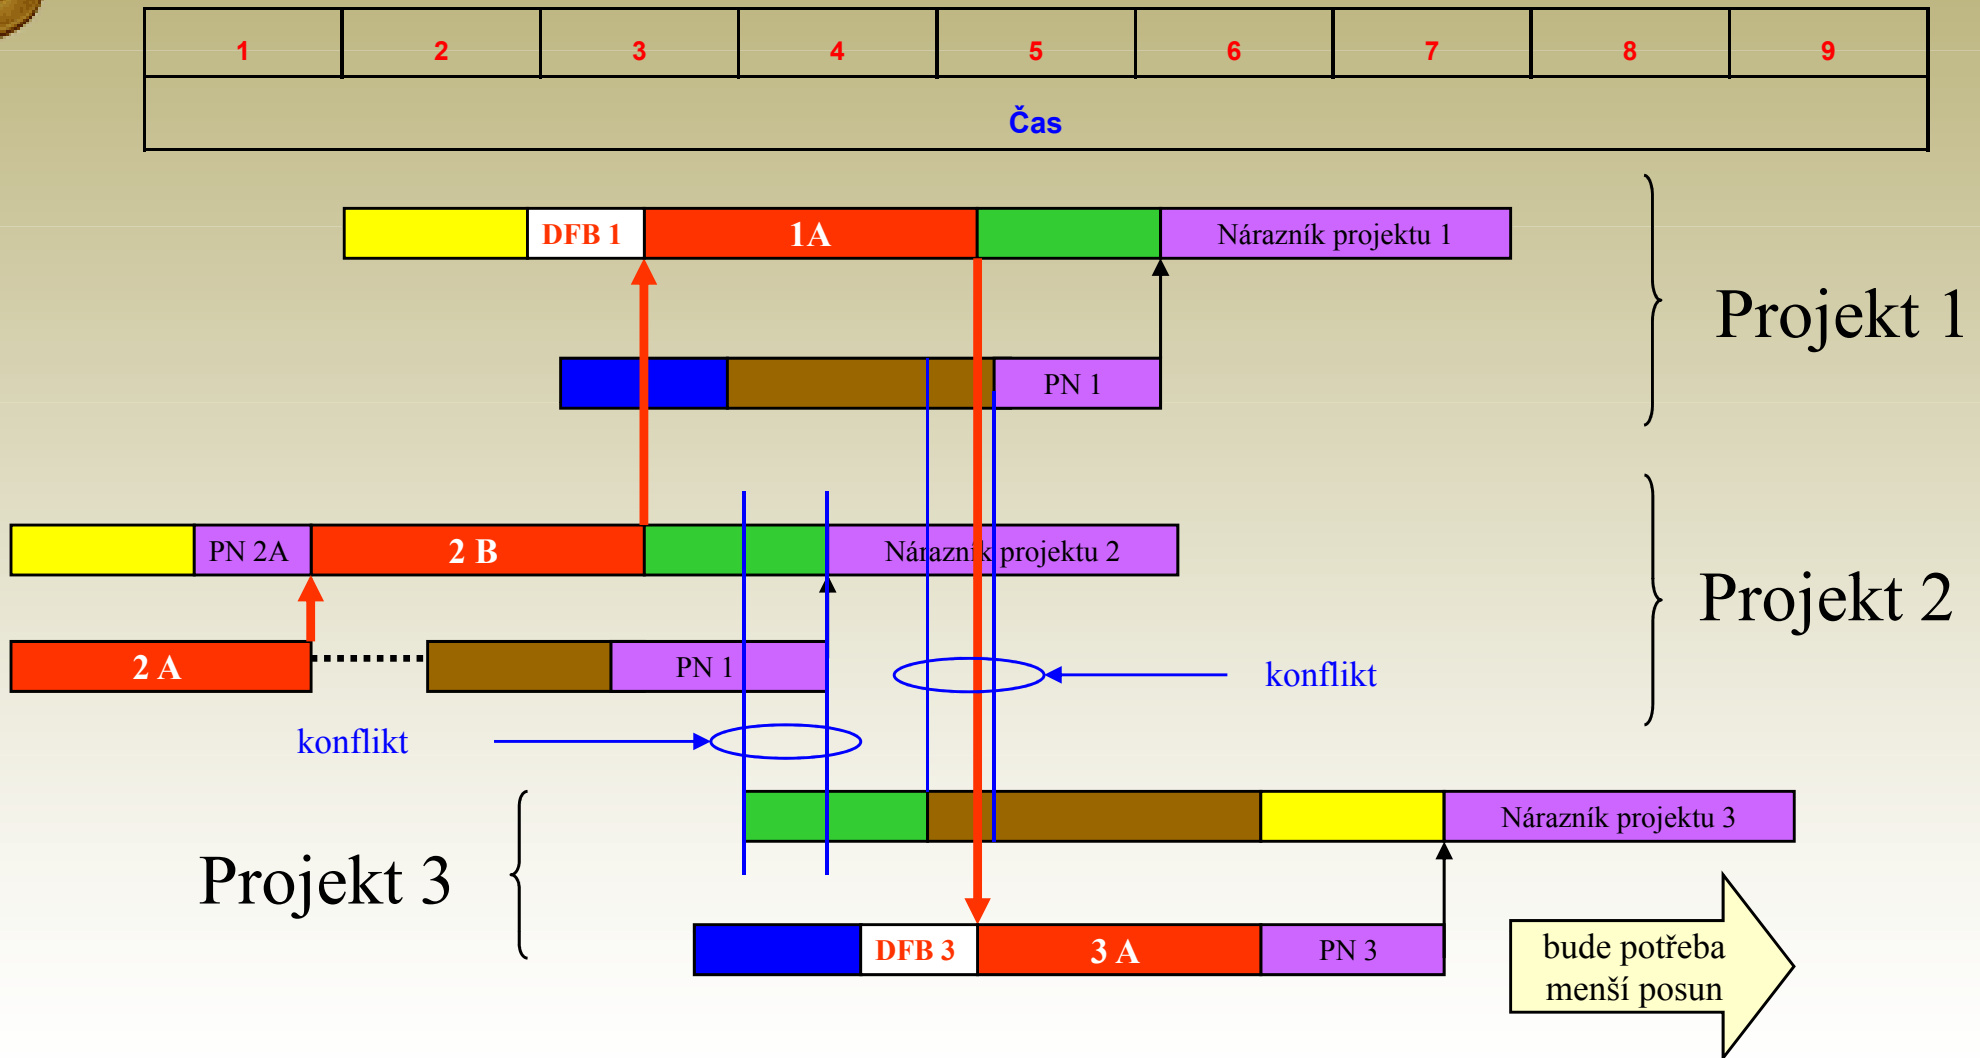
| 1 | 2 | 3 | 4 | 5 | 6 | 7 | 8 | 9 |
|---|---|---|---|---|---|---|---|---|
| Čas | | | | | | | | |

DFB 1
1A
Nárazník projektu 1

PN 1

Projekt 1

PN 2A
2 B
Nárazník projektu 2

Projekt 2

2 A
PN 1

konflikt

konflikt

Nárazník projektu 3

Projekt 3

DFB 3
3 A
PN 3

bude potřeba menší posun